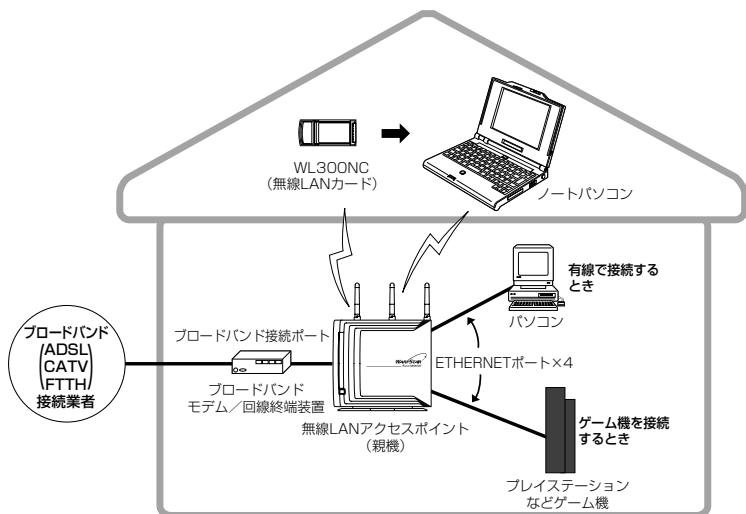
WL300NC
（無線LANカード）

ノートパソコン

有線で接続するとき

パソコン

ブロードバンド
ADSL
CATV
FTTH
接続業者

ブロードバンド接続ポート

ブロードバンド
モデム／回線終端装置

ETHERNETポート×4

無線LANアクセスポイント
（親機）

ゲーム機を接続するとき

プレイステーション
などゲーム機